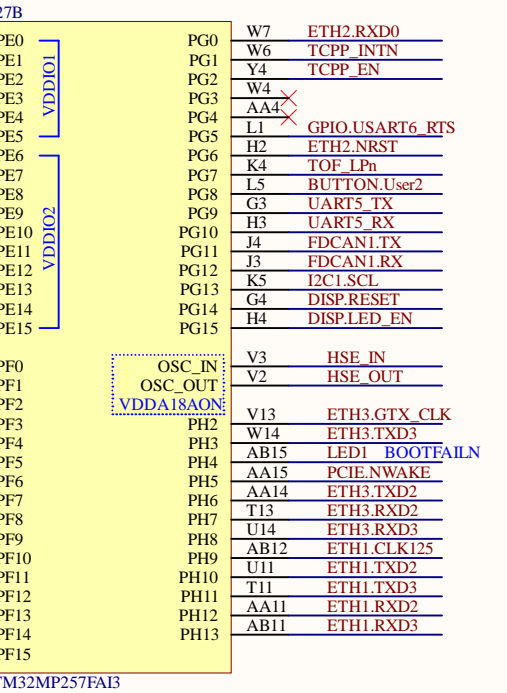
27B

PE0
PE1
PE2
PE3
PE4
PE5
PE6
PE7
PE8
PE9
PE10
PE11
PE12
PE13
PE14
PE15

VDDIO1
VDDIO2

PF0
PF1
PF2
PF3
PF4
PF5
PF6
PF7
PF8
PF9
PF10
PF11
PF12
PF13
PF14
PF15

PG0 W7 ETH2.RXD0
PG1 W6 TCPP_INTN
PG2 Y4 TCPP_EN
PG3 W4
PG4 AA4
PG5 L1 GPIO.USART6_RTS
PG6 H2 ETH2.NRST
PG7 K4 TOF_LPn
PG8 L5 BUTTON.User2
PG9 G3 UART5_TX
PG10 H3 UART5_RX
PG11 J4 FDCAN1.TX
PG12 J3 FDCAN1.RX
PG13 K5 I2C1.SCL
PG14 G4 DISP.RESET
PG15 H4 DISP.LED_EN

OSC_IN V3 HSE_IN
OSC_OUT V2 HSE_OUT
VDDA18AON

PH2 V13 ETH3.GTX_CLK
PH3 W14 ETH3.TXD3
PH4 AB15 LED1 BOOTFAILN
PH5 AA15 PCIE.NWAKE
PH6 AA14 ETH3.TXD2
PH7 T13 ETH3.RXD2
PH8 U14 ETH3.RXD3
PH9 AB12 ETH1.CLK125
PH10 U11 ETH1.TXD2
PH11 T11 ETH1.TXD3
PH12 AA11 ETH1.RXD2
PH13 AB11 ETH1.RXD3

TM32MP257FAI3